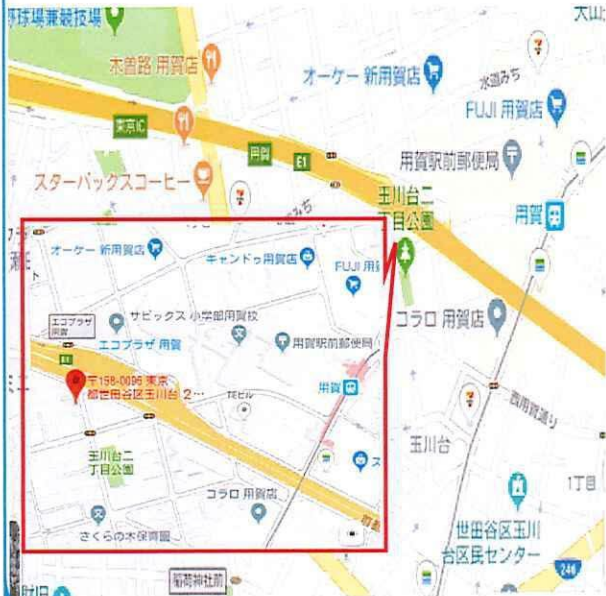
球場兼競技場
大山
木曽路 用賀店
オーケー 新用賀店
水道みち
東京IC
FUJI 用賀店
用賀
E1
用賀駅前郵便局
スターバックスコーヒー
玉川台二丁目公園
用賀
オーケー 新用賀店
キャンドゥ用賀店
FUJI 用
エコプラザ用賀
サピックス 小学部用賀校
コラロ 用賀店
エコプラザ 用賀
用賀駅前郵便局
〒158-0096 東京都世田谷区玉川台 2…
用賀
西用賀通り
玉川台
玉川台二丁目公園
コラロ 用賀店
1丁目
さくらの木保育園
世田谷区玉川台区民センター
稲荷神社前
246